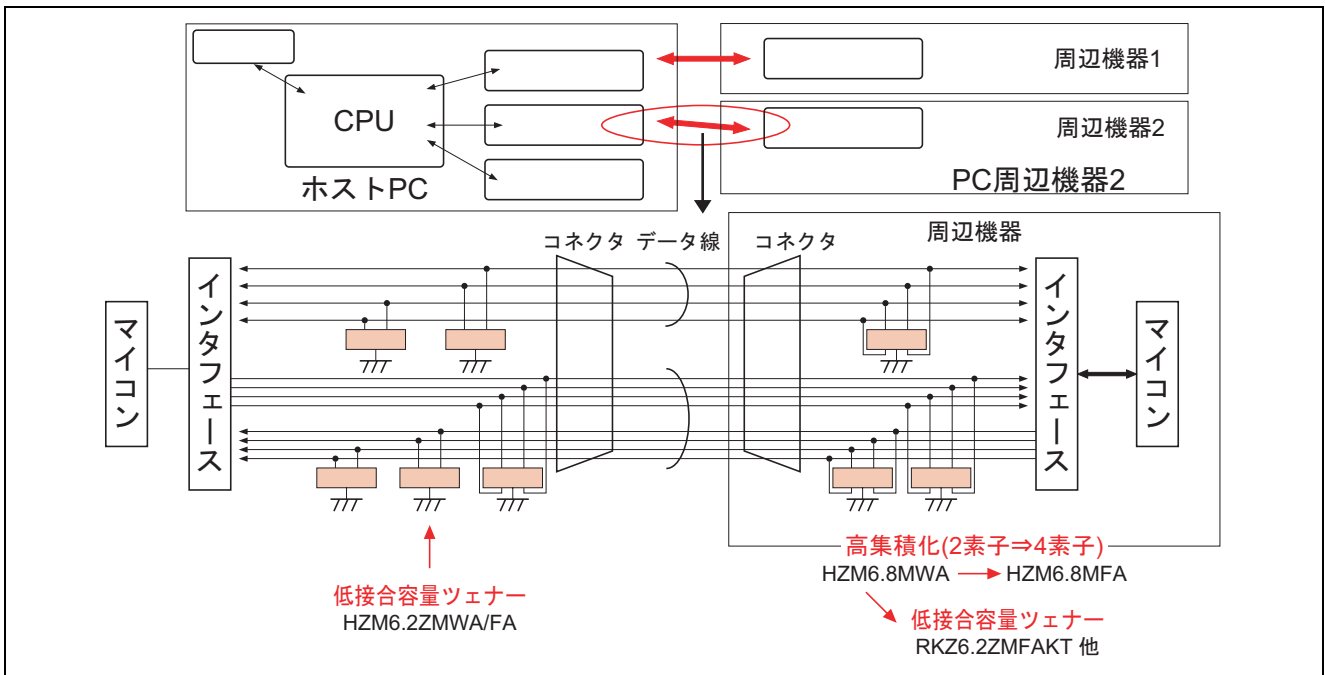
CPU

ホストPC

周辺機器1

周辺機器2

PC周辺機器2

コネクタ　データ線　コネクタ

周辺機器

マイコン

インタフェース

インタフェース

マイコン

高集積化(2素子⇒4素子)
HZM6.8MWA → HZM6.8MFA

低接合容量ツェナー
HZM6.2ZMWA/FA

低接合容量ツェナー
RKZ6.2ZMFAKT 他